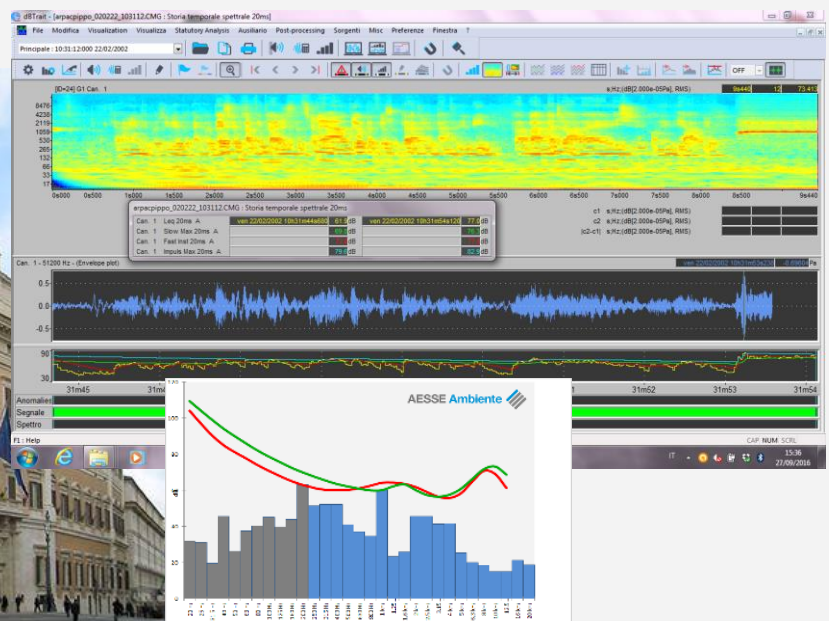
dBTrait - [arpacpippo_020222_103112.CMG : Storia temporale spettrale 20ms]

File Modifica Visualizzazione Visualizza Statutory Analysis Ausiliario Post-processing Sorgenti Misc Preferenze Finestra ?

Principale : 10:31:12:000 22/02/2002

OFF

[ID=24] G1 Can. 1

s;Hz;(dB[2.000e-05Pa], RMS)

9s440 12 73.413

8476
4238
2119
1059
529
265
132
66
33
17

0s000 0s500 1s000 1s500 2s000 2s500 3s000 3s500 4s000 4s500 5s000 5s500 6s000 6s500 7s000 7s500 8s000 8s500 9s440

arpacpippo_020222_103112.CMG : Storia temporale spettrale 20ms

| Can. 1 | Leq 20ms A | ven 22/02/2002 10h31m44s680 | 61.9 | dB | ven 22/02/2002 10h31m54s120 | 77.0 | dB |
|---|---|---|---|---|---|---|---|
| Can. 1 | Slow Max 20ms A | | 69.0 | dB | | 76.9 | dB |
| Can. 1 | Fast Inst 20ms A | | | dB | | | dB |
| Can. 1 | Impuls Max 20ms A | | 79.4 | dB | | 82.0 | dB |

c1 s;Hz;(dB[2.000e-05Pa], RMS)
c2 s;Hz;(dB[2.000e-05Pa], RMS)
(c2-c1) s;Hz;(dB[2.000e-05Pa], RMS)

Can. 1 - 51200 Hz - (Envelope plot)

ven 22/02/2002 10h31m53s230 -0.69604 Pa

0.5
0.0
-0.5

90
30

31m45 31m62 31m53 31m54

Anomalies
Segnale
Spettro

F1 : Help

CAP NUM SCRL

IT 15:36 27/09/2016

AESSE Ambiente

120
100
80
60
40
20
0

dB